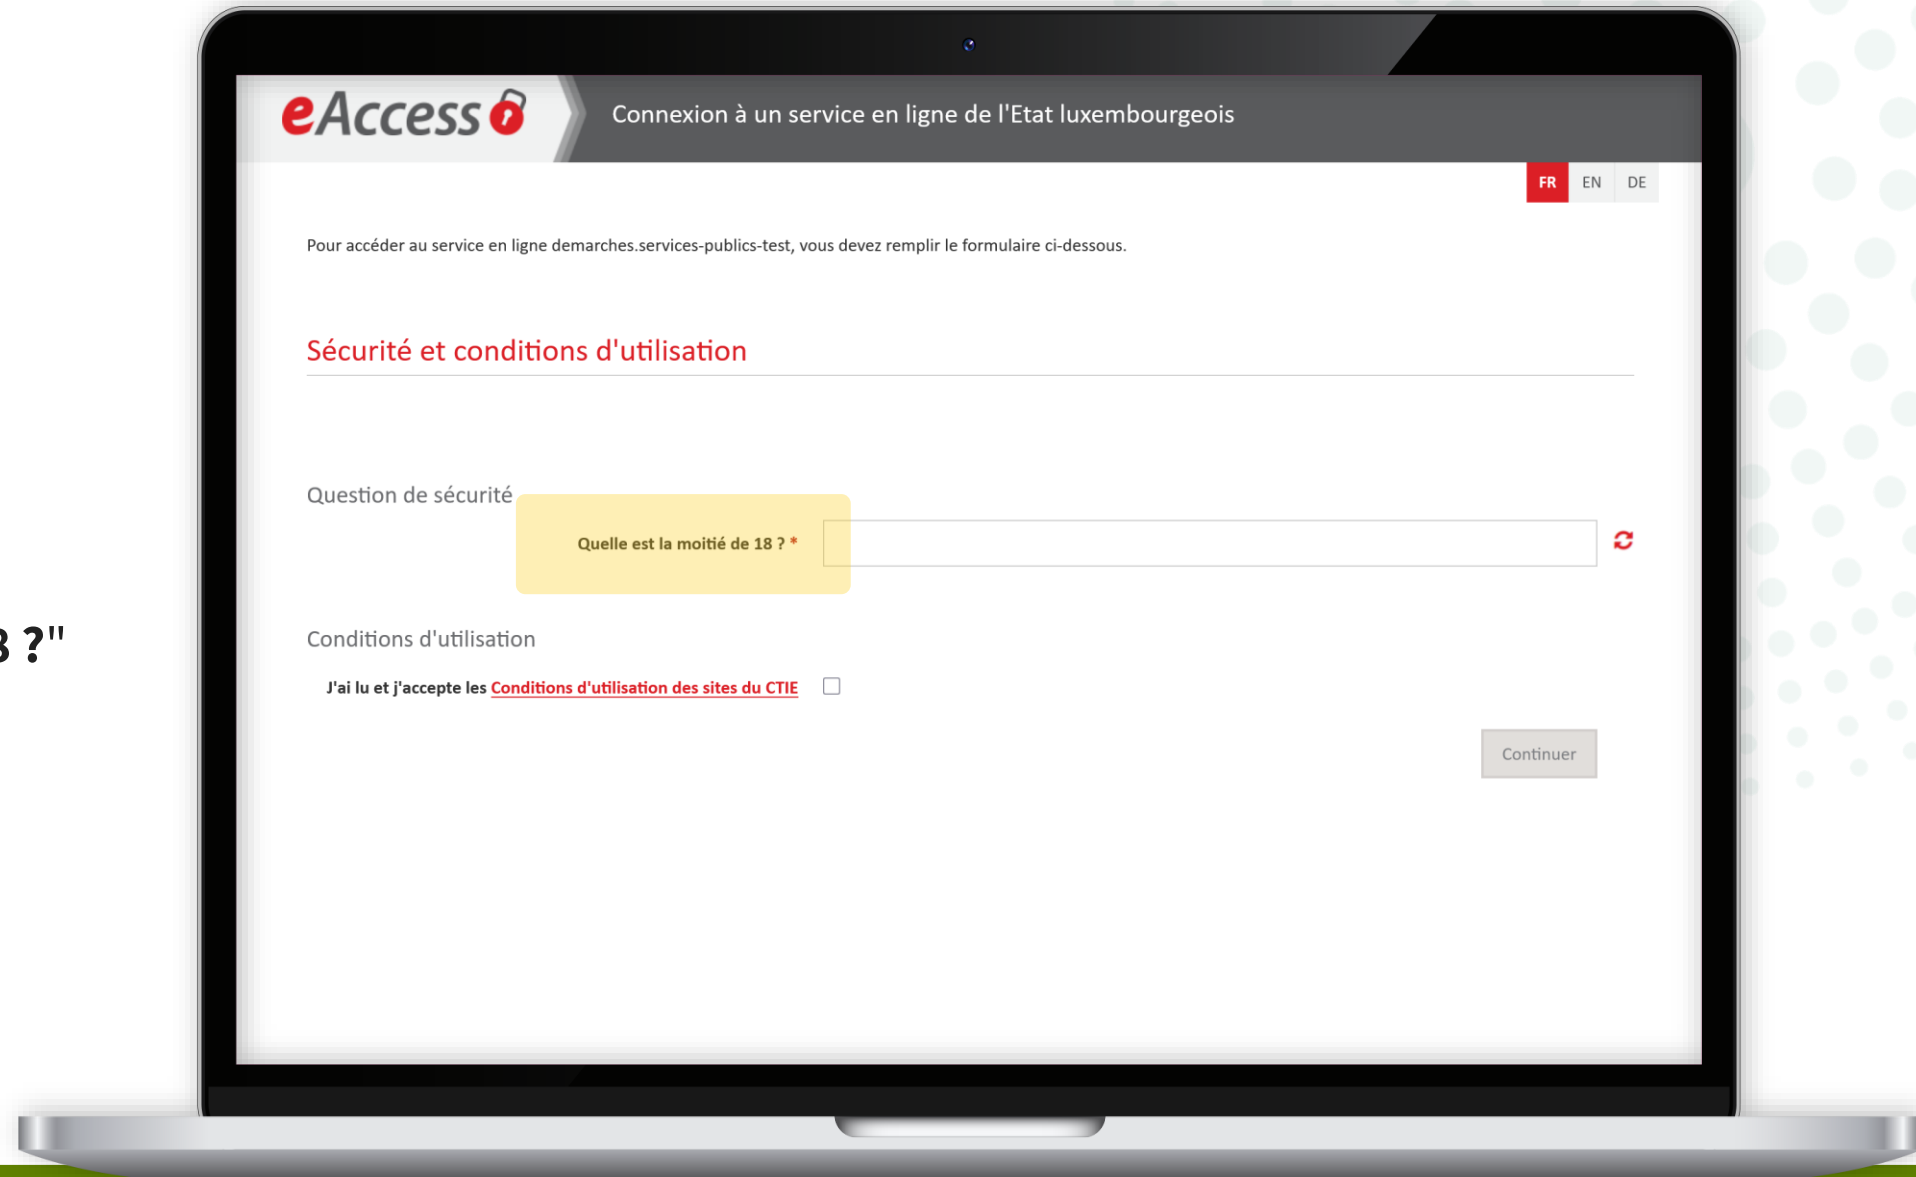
3 ?"

eAccess

Connexion à un service en ligne de l'Etat luxembourgeois

FR EN DE

Pour accéder au service en ligne demarches.services-publics-test, vous devez remplir le formulaire ci-dessous.

Sécurité et conditions d'utilisation

Question de sécurité

Quelle est la moitié de 18 ? *

Conditions d'utilisation

J'ai lu et j'accepte les Conditions d'utilisation des sites du CTIE

Continuer